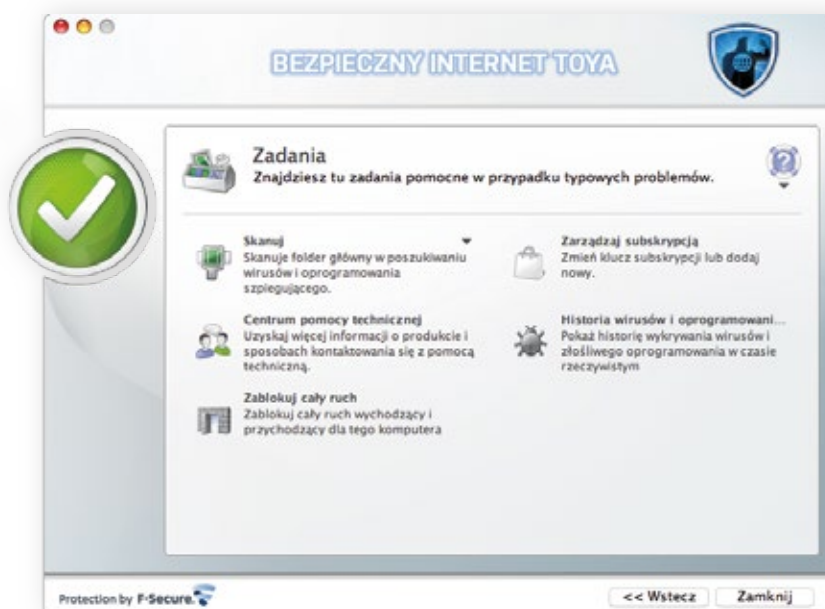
BEZPIECZNY INTERNET TOYA

Zadania
Znajdziesz tu zadania pomocne w przypadku typowych problemów.

Skanuj
Skanuje folder główny w poszukiwaniu wirusów i oprogramowania szpiegującego.

Zarządzaj subskrypcją
Zmień klucz subskrypcji lub dodaj nowy.

Centrum pomocy technicznej
Uzyskaj więcej informacji o produkcie i sposobach kontaktowania się z pomocą techniczną.

Historia wirusów i oprogramowani...
Pokaż historię wykrywania wirusów i złośliwego oprogramowania w czasie rzeczywistym

Zablokuj cały ruch
Zablokuj cały ruch wychodzący i przychodzący dla tego komputera

Protection by F-Secure.

<< Wstecz
Zamknij